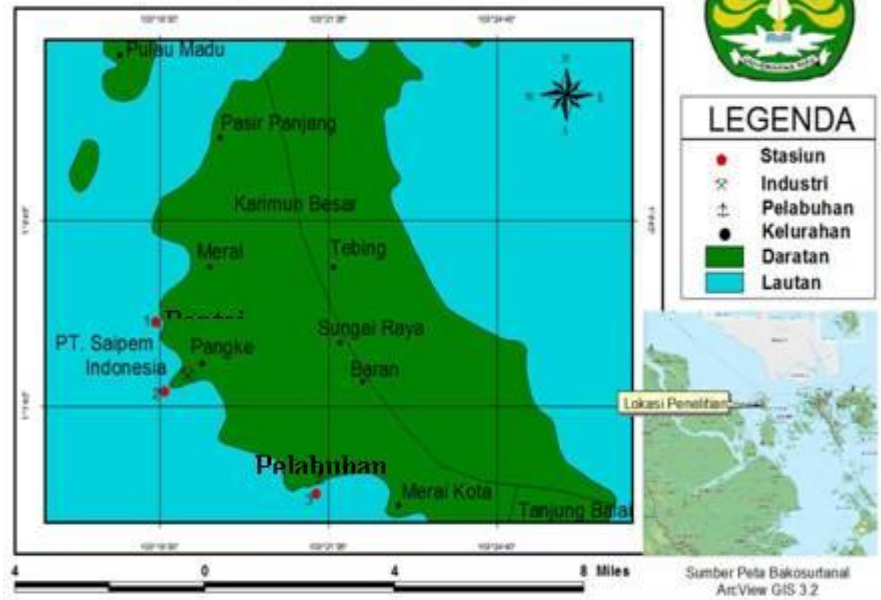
Pulau Madu
Pasir Panjang
Karimun Besar
Meral
Tebing
1
Pantai
PT. Saipem Indonesia
Pangke
Sungai Raya
Baran
2
Pelabuhan
3
Meral Kota
Tanjung Balai

LEGENDA
Stasiun
Industri
Pelabuhan
Kelurahan
Daratan
Lautan

Lokasi Penelitian

4 0 4 8 Miles

Sumber Peta Bakosurtanal
ArcView GIS 3.2